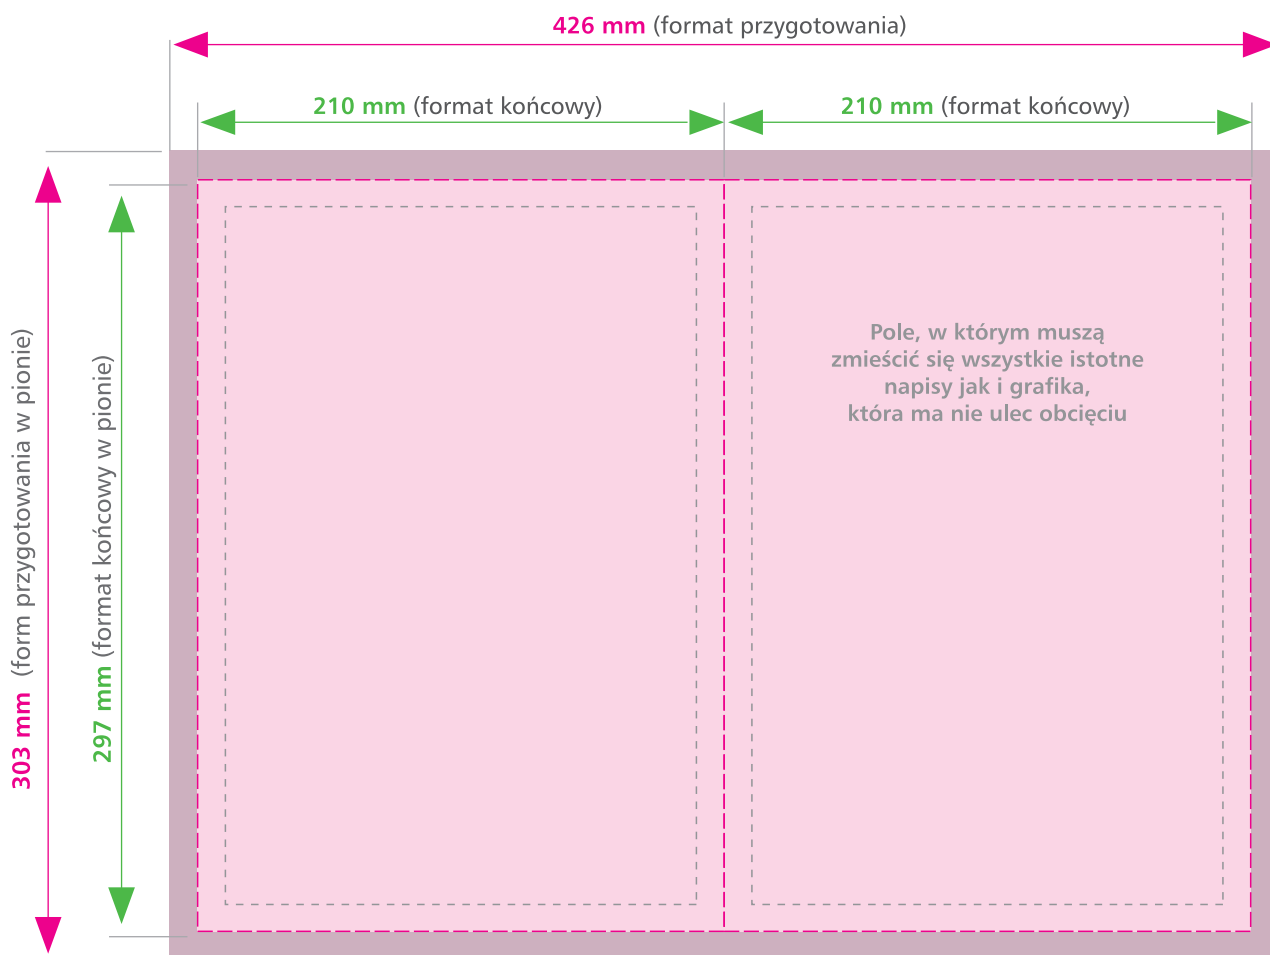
426 mm (format przygotowania)

210 mm (format końcowy)

210 mm (format końcowy)

303 mm (form przygotowania w pionie)

297 mm (format końcowy w pionie)

Pole, w którym muszą zmieścić się wszystkie istotne napisy jak i grafika, która ma nie ulec obcięciu